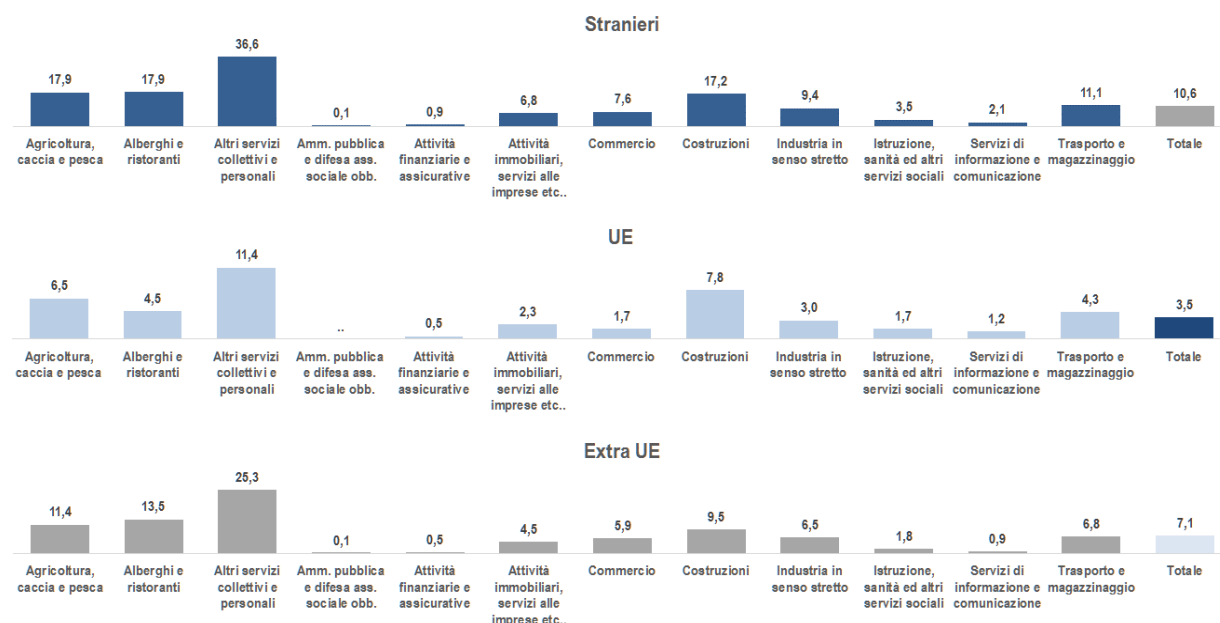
Stranieri

| Agricoltura, caccia e pesca | Alberghi e ristoranti | Altri servizi collettivi e personali | Amm. pubblica e difesa ass. sociale obb. | Attività finanziarie e assicurative | Attività immobiliari, servizi alle imprese etc.. | Commercio | Costruzioni | Industria in senso stretto | Istruzione, sanità ed altri servizi sociali | Servizi di informazione e comunicazione | Trasporto e magazzinaggio | Totale |
|---|---|---|---|---|---|---|---|---|---|---|---|---|
| 17,9 | 17,9 | 36,6 | 0,1 | 0,9 | 6,8 | 7,6 | 17,2 | 9,4 | 3,5 | 2,1 | 11,1 | 10,6 |

UE

| Agricoltura, caccia e pesca | Alberghi e ristoranti | Altri servizi collettivi e personali | Amm. pubblica e difesa ass. sociale obb. | Attività finanziarie e assicurative | Attività immobiliari, servizi alle imprese etc.. | Commercio | Costruzioni | Industria in senso stretto | Istruzione, sanità ed altri servizi sociali | Servizi di informazione e comunicazione | Trasporto e magazzinaggio | Totale |
|---|---|---|---|---|---|---|---|---|---|---|---|---|
| 6,5 | 4,5 | 11,4 | .. | 0,5 | 2,3 | 1,7 | 7,8 | 3,0 | 1,7 | 1,2 | 4,3 | 3,5 |

Extra UE

| Agricoltura, caccia e pesca | Alberghi e ristoranti | Altri servizi collettivi e personali | Amm. pubblica e difesa ass. sociale obb. | Attività finanziarie e assicurative | Attività immobiliari, servizi alle imprese etc.. | Commercio | Costruzioni | Industria in senso stretto | Istruzione, sanità ed altri servizi sociali | Servizi di informazione e comunicazione | Trasporto e magazzinaggio | Totale |
|---|---|---|---|---|---|---|---|---|---|---|---|---|
| 11,4 | 13,5 | 25,3 | 0,1 | 0,5 | 4,5 | 5,9 | 9,5 | 6,5 | 1,8 | 0,9 | 6,8 | 7,1 |